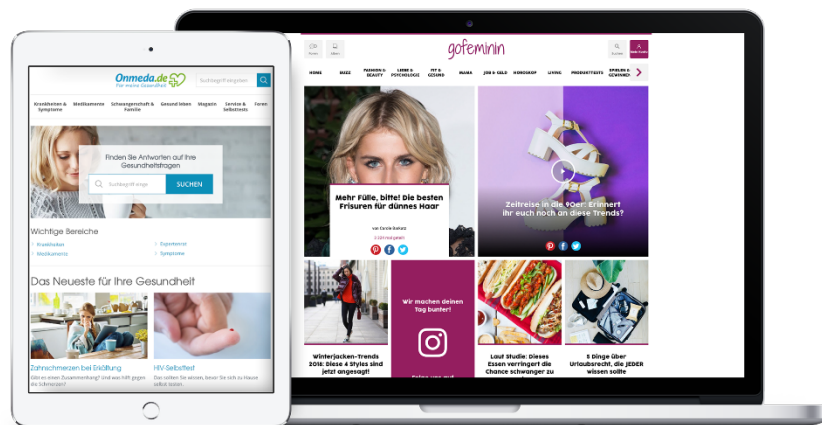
Onmeda.de
Für meine Gesundheit
Suchbegriff eingeben

Krankheiten & Symptome
Medikamente
Schwangerschaft & Familie
Gesund leben
Magazin
Service & Selbsttests
Foren

Finden Sie Antworten auf Ihre Gesundheitsfragen
Suchbegriff eingeben
SUCHEN

Wichtige Bereiche
Krankheiten
Medikamente
Expertenrat
Symptome

Das Neueste für Ihre Gesundheit
Zahnschmerzen bei Erkältung
HIV-Selbsttest

gofeminin

HOME
BUZZ
FASHION & BEAUTY
LIEBE & PSYCHOLOGIE
FIT & GESUND
MAMA
JOB & GELD
HOROSKOP
LIVING
PRODUKTTESTS
SPIELE & GEWINNE

Mehr Fülle, bitte! Die besten Frisuren für dünnes Haar
Zeitreise in die 90er: Erinnert ihr euch noch an diese Trends?
Wir machen deinen Tag bunter!
Winterjacken-Trends 2016: Diese 4 Styles sind jetzt angesagt!
Laut Studie: Dieses Essen verringert die Chance schwanger zu
5 Dinge über Urlaubsrecht, die JEDER wissen sollte